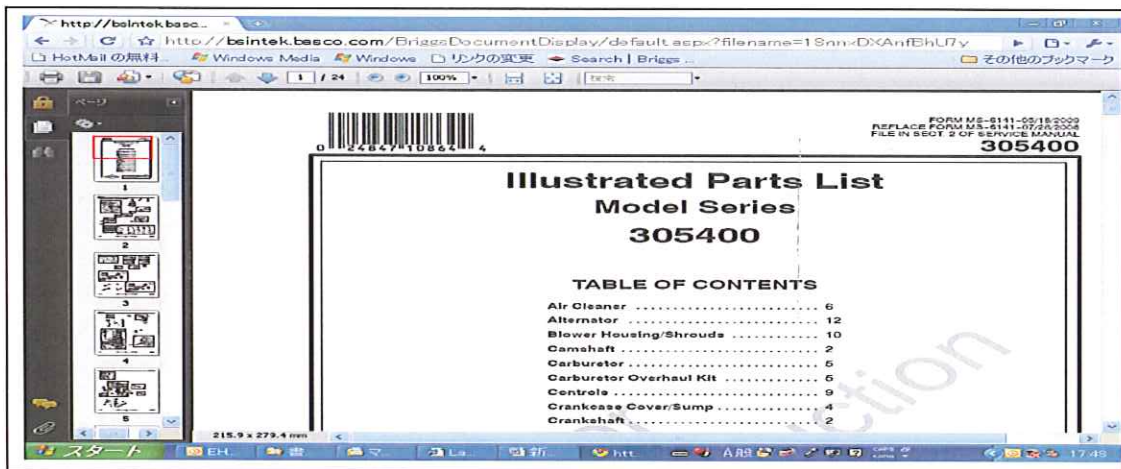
http://bsintek.basc...

http://bsintek.basco.com/BriggsDocumentDisplay/default.aspx?filename=1SnnxDXAnfBhU7y

HotMail の無料... Windows Media Windows リンクの変更 Search | Briggs ... その他のブックマーク

1 / 24 100%

ページ

1
2
3
4
5

215.9 x 279.4 mm

0 24847 10864 4

FORM MS-6141-05/18/2009
REPLACE FORM MS-6141-07/28/2004
FILE IN SECT 2 OF SERVICE MANUAL
305400

Illustrated Parts List
Model Series
305400

TABLE OF CONTENTS

Air Cleaner ........................ 6
Alternator ........................ 12
Blower Housing/Shrouds ............ 10
Camshaft .......................... 2
Carburetor ........................ 5
Carburetor Overhaul Kit ........... 5
Controls .......................... 9
Crankcase Cover/Sump .............. 4
Crankshaft ........................ 2

ction

スタート EH... La... htt... 17:48